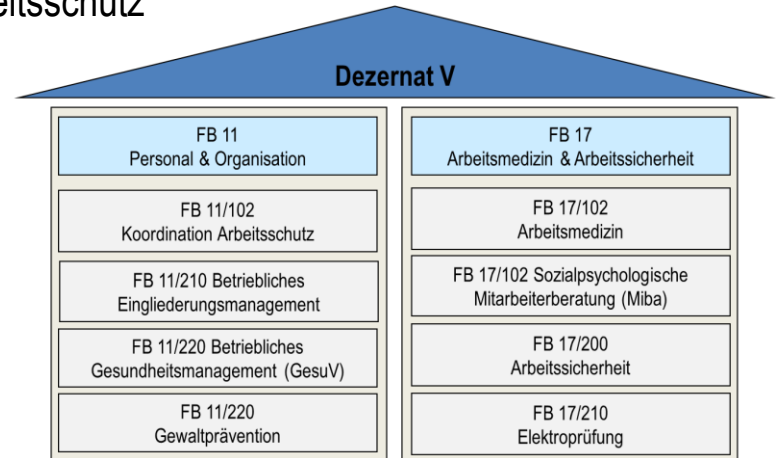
eitsschutz

Dezernat V

FB 11
Personal & Organisation

FB 11/102
Koordination Arbeitsschutz

FB 11/210 Betriebliches
Eingliederungsmanagement

FB 11/220 Betriebliches
Gesundheitsmanagement (GesuV)

FB 11/220
Gewaltprävention

FB 17
Arbeitsmedizin & Arbeitssicherheit

FB 17/102
Arbeitsmedizin

FB 17/102 Sozialpsychologische
Mitarbeiterberatung (Miba)

FB 17/200
Arbeitssicherheit

FB 17/210
Elektroprüfung